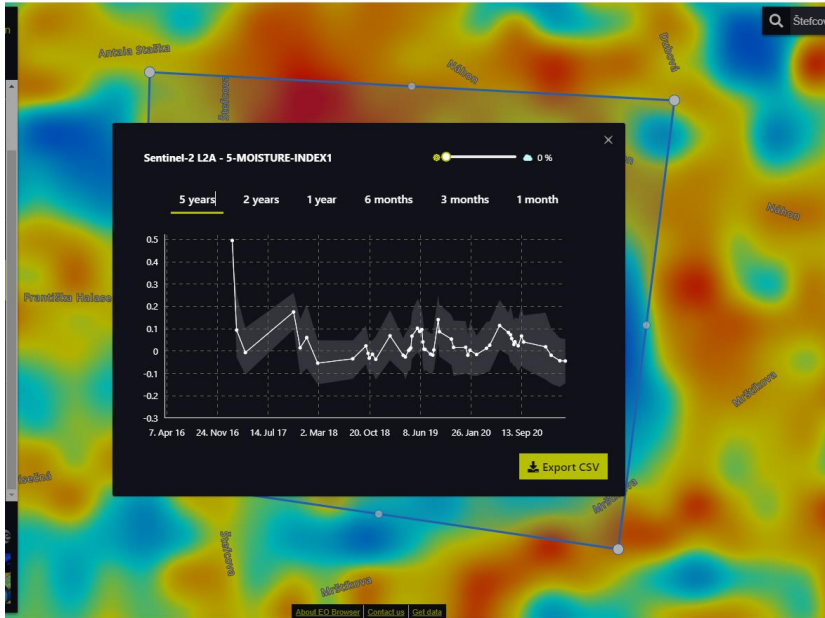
Antala Staška
Štefcov
Dubová
Nálhon
Sedlov
Nálhon
Františka Halase
Mrštíkova
Slezská
Mrštíkova
Sedlov
Mrštíkova

Sentinel-2 L2A - 5-MOISTURE-INDEX1
0 %
×

5 years
2 years
1 year
6 months
3 months
1 month

0.5
0.4
0.3
0.2
0.1
0
-0.1
-0.2
-0.3

7. Apr 16
24. Nov 16
14. Jul 17
2. Mar 18
20. Oct 18
8. Jun 19
26. Jan 20
13. Sep 20

Export CSV

About EO Browser
Contact us
Get data